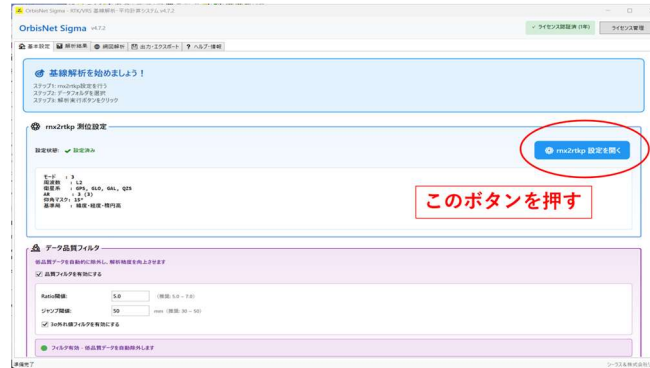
OrbisNet Sigma - RTK/VRS 基線解析・平均計算システム v4.7.2

OrbisNet Sigma v4.7.2

✓ ライセンス認証済 (1年)

ライセンス管理

基本設定 | 解析結果 | 網図解析 | 出力・エクスポート | ヘルプ・情報

基線解析を始めましょう！

ステップ1: rnx2rtkp設定を行う
ステップ2: データフォルダを選択
ステップ3: 解析実行ボタンをクリック

rnx2rtkp 測位設定

設定状態: ✓ 設定済み

rnx2rtkp 設定を開く

モード : 3
周波数 : L2
衛星系 : GPS, GLO, GAL, QZS
AR : 3 (3)
仰角マスク: 15°
基準局 : 緯度・経度・楕円高

このボタンを押す

データ品質フィルタ

低品質データを自動的に除外し、解析精度を向上させます

☑ 品質フィルタを有効にする

Ratio閾値: 5.0 (推奨: 5.0 - 7.0)

ジャンプ閾値: 50 mm (推奨: 30 - 50)

☑ 3σ外れ値フィルタを有効にする

フィルタ有効 - 低品質データを自動除外します

準備完了

シークス株式会社